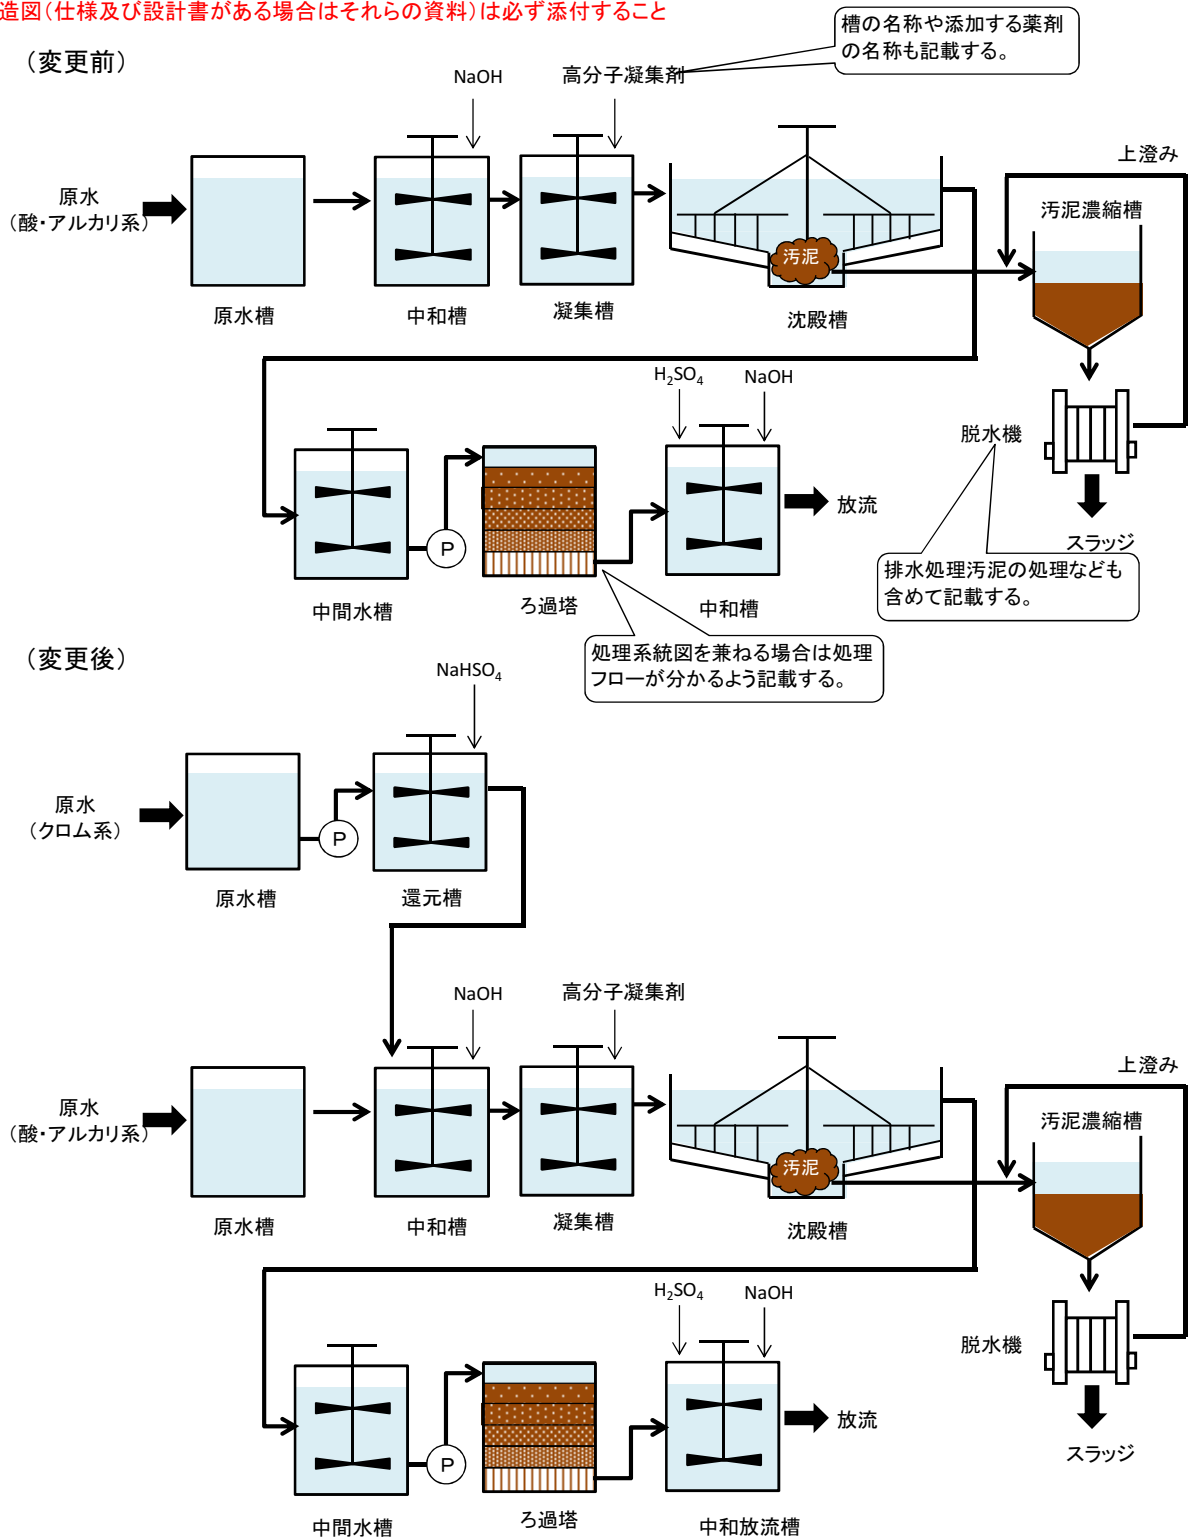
造図(仕様及び設計書がある場合はそれらの資料)は必ず添付すること

（変更前）

槽の名称や添加する薬剤の名称も記載する。

NaOH
高分子凝集剤

上澄み

原水
（酸・アルカリ系）

汚泥

汚泥濃縮槽

原水槽
中和槽
凝集槽
沈殿槽

$H_2SO_4$
NaOH

脱水機

P

放流

スラッジ

排水処理汚泥の処理なども含めて記載する。

中間水槽
ろ過塔
中和槽

（変更後）

処理系統図を兼ねる場合は処理フローが分かるよう記載する。

$NaHSO_4$

原水
（クロム系）

P

原水槽
還元槽

NaOH
高分子凝集剤

上澄み

原水
（酸・アルカリ系）

汚泥

汚泥濃縮槽

原水槽
中和槽
凝集槽
沈殿槽

$H_2SO_4$
NaOH

脱水機

放流

P

スラッジ

中間水槽
ろ過塔
中和放流槽